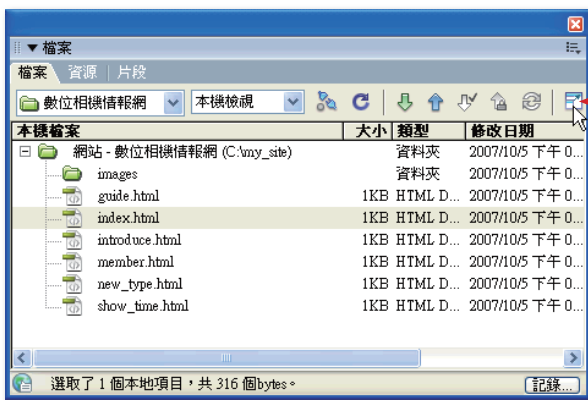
▼ 檔案

檔案 | 資源 | 片段

數位相機情報網 | 本機檢視

| 本機檔案 | 大小 | 類型 | 修改日期 |
|---|---|---|---|
| 網站 - 數位相機情報網 (C:\my_site) | | 資料夾 | 2007/10/5 下午 0... |
| images | | 資料夾 | 2007/10/5 下午 0... |
| guide.html | 1KB | HTML D... | 2007/10/5 下午 0... |
| index.html | 1KB | HTML D... | 2007/10/5 下午 0... |
| introduce.html | 1KB | HTML D... | 2007/10/5 下午 0... |
| member.html | 1KB | HTML D... | 2007/10/5 下午 0... |
| new_type.html | 1KB | HTML D... | 2007/10/5 下午 0... |
| show_time.html | 1KB | HTML D... | 2007/10/5 下午 0... |

選取了 1 個本地項目，共 316 個bytes。

記錄...